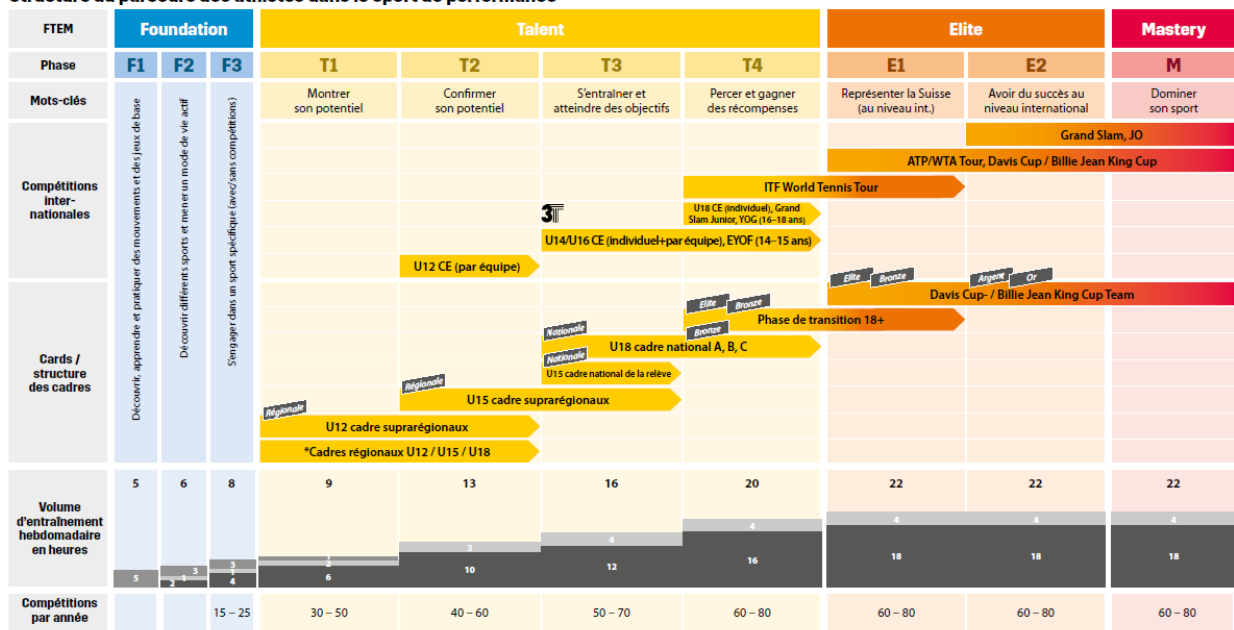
| FTEM | Foundation | | | Talent | | | | Elite | | Mastery |
|---|---|---|---|---|---|---|---|---|---|---|
| Phase | F1 | F2 | F3 | T1 | T2 | T3 | T4 | E1 | E2 | M |
| Mots-clés | Découvrir, apprendre et pratiquer des mouvements et des jeux de base | Découvrir différents sports et mener un mode de vie actif | S'engager dans un sport spécifique (avec/sans compétitions) | Montrer son potentiel | Confirmer son potentiel | S'entraîner et atteindre des objectifs | Percer et gagner des récompenses | Représenter la Suisse (au niveau int.) | Avoir du succès au niveau international | Dominer son sport |
| Volume d'entraînement hebdomadaire en heures | 5 | 6 | 8 | 9 | 13 | 16 | 20 | 22 | 22 | 22 |
| Compétitions par année | | | 15 – 25 | 30 – 50 | 40 – 60 | 50 – 70 | 60 – 80 | 60 – 80 | 60 – 80 | 60 – 80 |

Compétitions internationales

Grand Slam, JO

ATP/WTA Tour, Davis Cup / Billie Jean King Cup

ITF World Tennis Tour

3T

U18 CE (individuel), Grand Slam Junior, YOG (16–18 ans)

U14/U16 CE (individuel+par équipe), EYOF (14–15 ans)

U12 CE (par équipe)

Cards / structure des cadres

Elite Bronze Argent Or

Davis Cup- / Billie Jean King Cup Team

Elite Bronze

Bronze Phase de transition 18+

Nationale

U18 cadre national A, B, C

Nationale

U15 cadre national de la relève

Régionale

U15 cadre suprarégionaux

Régionale

U12 cadre suprarégionaux

*Cadres régionaux U12 / U15 / U18

5 | 2 1 3 | 4 1 3 | 6 1 1 | 10 3 | 12 4 | 16 4 | 18 4 | 18 4 | 18 4